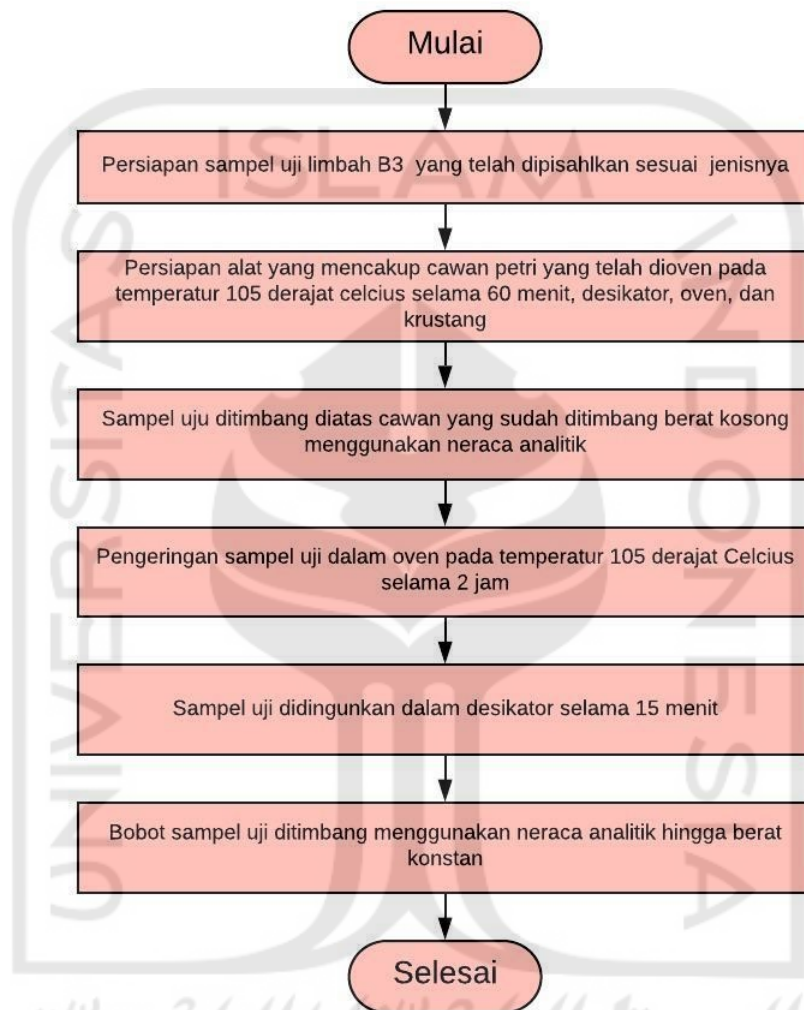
Mulai

Persiapan sampel uji limbah B3 yang telah dipisahlkan sesuai jenisnya

Persiapan alat yang mencakup cawan petri yang telah dioven pada temperatur 105 derajat celcius selama 60 menit, desikator, oven, dan krustang

Sampel uju ditimbang diatas cawan yang sudah ditimbang berat kosong menggunakan neraca analitik

Pengeringan sampel uji dalam oven pada temperatur 105 derajat Celcius selama 2 jam

Sampel uji didingunkan dalam desikator selama 15 menit

Bobot sampel uji ditimbang menggunakan neraca analitik hingga berat konstan

Selesai

ISLAM

INDONESIA

UNIVERSITAS